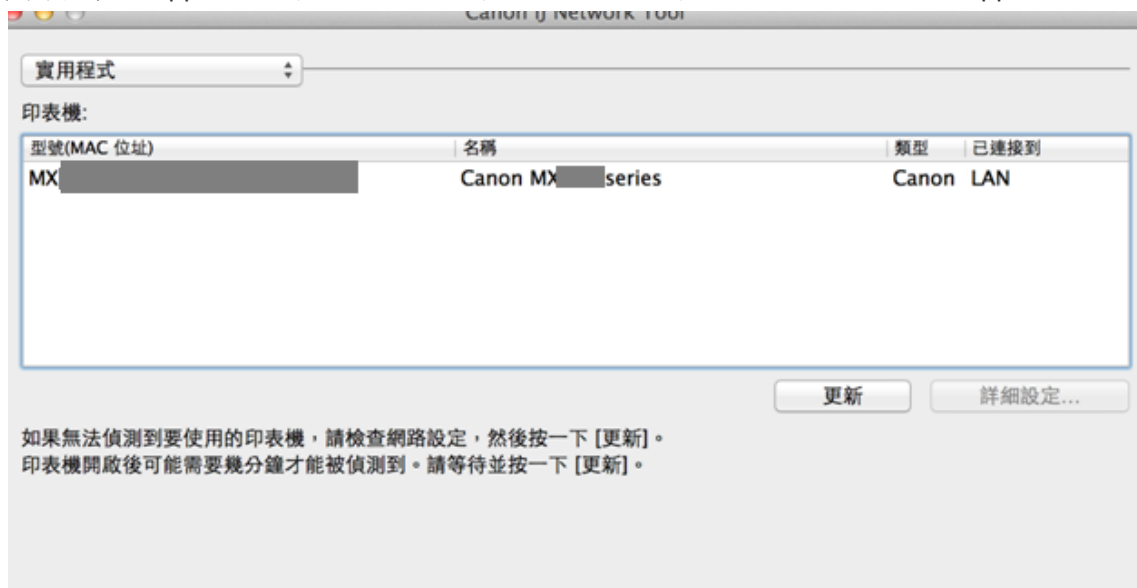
Canon IJ Network Tool

實用程式

印表機:

| 型號(MAC 位址) | 名稱 | 類型 | 已連接到 |
|---|---|---|---|
| MX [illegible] | Canon MX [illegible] series | Canon | LAN |

更新 詳細設定...

如果無法偵測到要使用的印表機，請檢查網路設定，然後按一下 [更新]。
印表機開啟後可能需要幾分鐘才能被偵測到。請等待並按一下 [更新]。